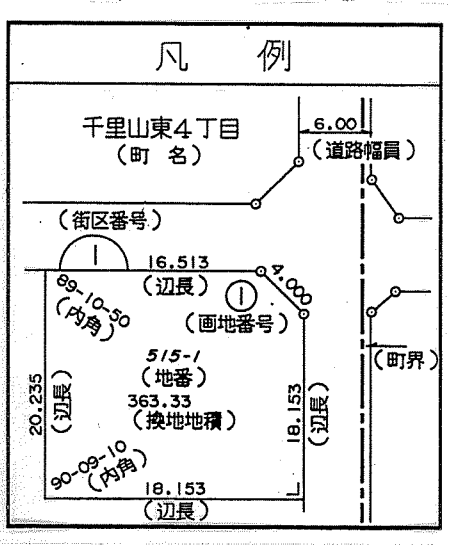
凡　例

千里山東4丁目
（町　名）

6.00
（道路幅員）

（街区番号）

1

16.513
（辺長）

4.000

89-10-50
（内角）

1
（画地番号）

515-1
（地番）
363.33
（換地地積）

（町界）

20.235
（辺長）

18.153
（辺長）

90-09-10
（内角）

18.153
（辺長）